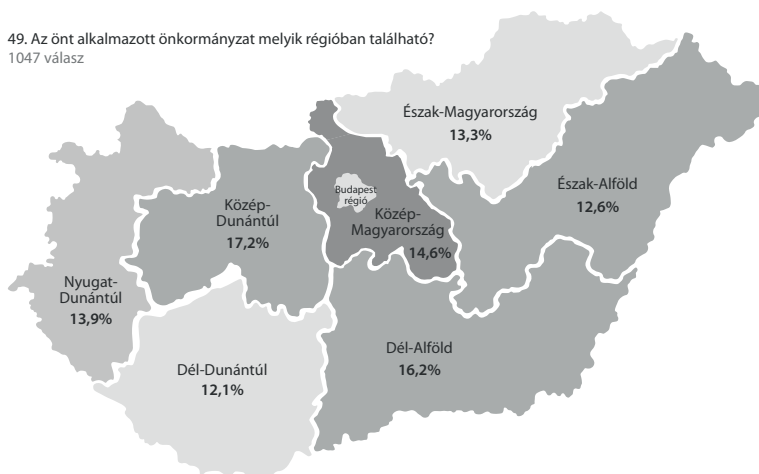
49. Az önt alkalmazott önkormányzat melyik régióban található?
1047 válasz

Észak-Magyarország
13,3%

Észak-Alföld
12,6%

Budapest régió

Közép-Dunántúl
17,2%

Közép-Magyarország
14,6%

Nyugat-Dunántúl
13,9%

Dél-Dunántúl
12,1%

Dél-Alföld
16,2%